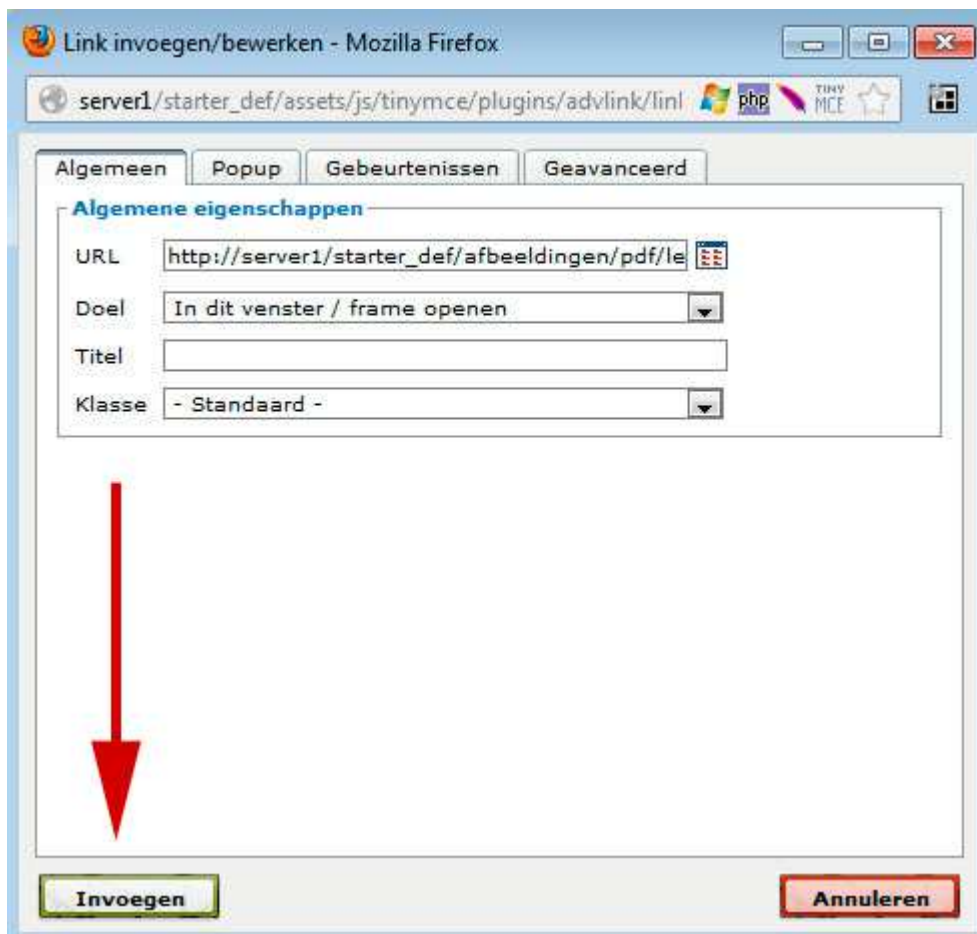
Link invoegen/bewerken - Mozilla Firefox

server1/starter_def/assets/js/tinymce/plugins/advlink/linl php TINY MCE

Algemeen | Popup | Gebeurtenissen | Geavanceerd

Algemene eigenschappen

URL http://server1/starter_def/afbeeldingen/pdf/le

Doel In dit venster / frame openen

Titel

Klasse - Standaard -

Invoegen

Annuleren